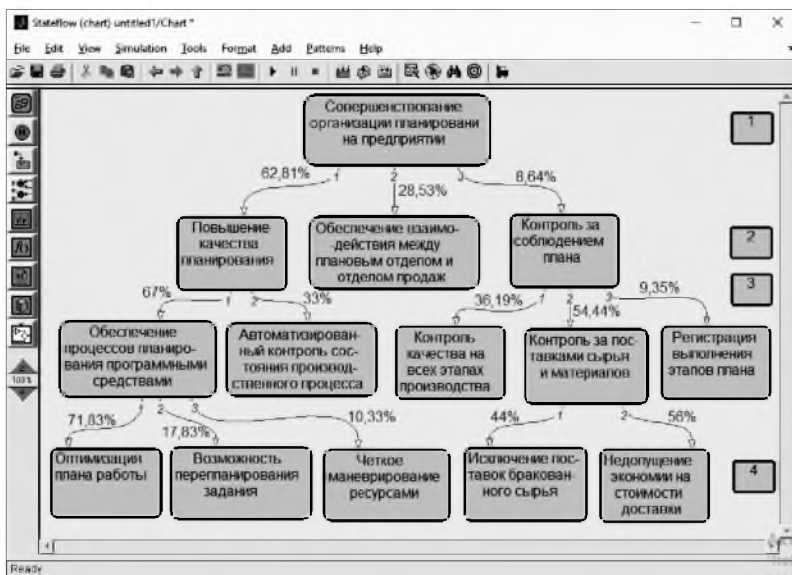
Stateflow (chart) untitled1/Chart *

File Edit View Simulation Tools Format Add Patterns Help

Совершенствование организации планировани на предприятии

1

62,81% 1 2 28,53% 3 8,64%

Повышение качества планирования

Обеспечение взаимо-действия между плановым отделом и отделом продаж

Контроль за соблюдением плана

2

3

67% 1 2 33%

36,19% 1 2 54,44% 3 9,35%

Обеспечение процессов планиро-вания программными средствами

Автоматизирован-ный контроль сос-тояния производ-ственного процесса

Контроль качества на всех этапах производства

Контроль за пос-тавками сырья и материалов

Регистрация выполнения этапов плана

100%

71,83% 1 2 17,83% 3 10,33%

44% 1 2 56%

Оптимизации плана работы

Возможность перепланирования задания

Четкое маневрирование ресурсами

Исключение пос-тавок бракован-ного сырья

Недопущение экономии на стоимости доставки

4

Ready